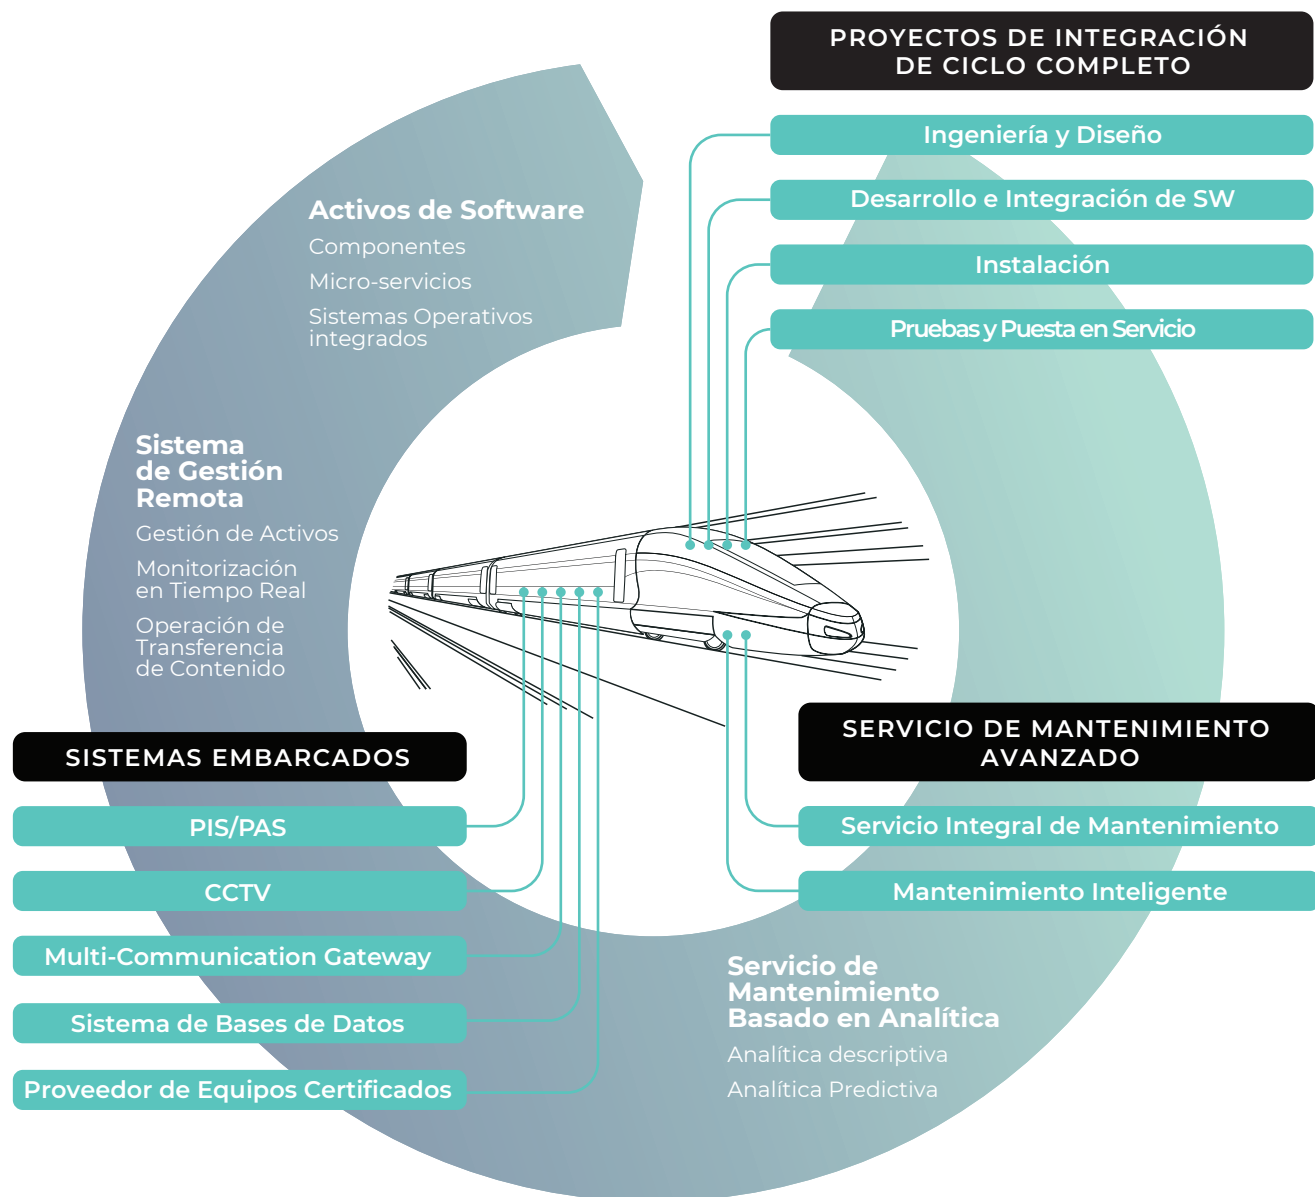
PROYECTOS DE INTEGRACIÓN DE CICLO COMPLETO

Ingeniería y Diseño

Desarrollo e Integración de SW

Instalación

Pruebas y Puesta en Servicio

Activos de Software

Componentes

Micro-servicios

Sistemas Operativos integrados

Sistema de Gestión Remota

Gestión de Activos

Monitorización en Tiempo Real

Operación de Transferencia de Contenido

SISTEMAS EMBARCADOS

PIS/PAS

CCTV

Multi-Communication Gateway

Sistema de Bases de Datos

Proveedor de Equipos Certificados

SERVICIO DE MANTENIMIENTO AVANZADO

Servicio Integral de Mantenimiento

Mantenimiento Inteligente

Servicio de Mantenimiento Basado en Analítica

Analítica descriptiva

Analítica Predictiva